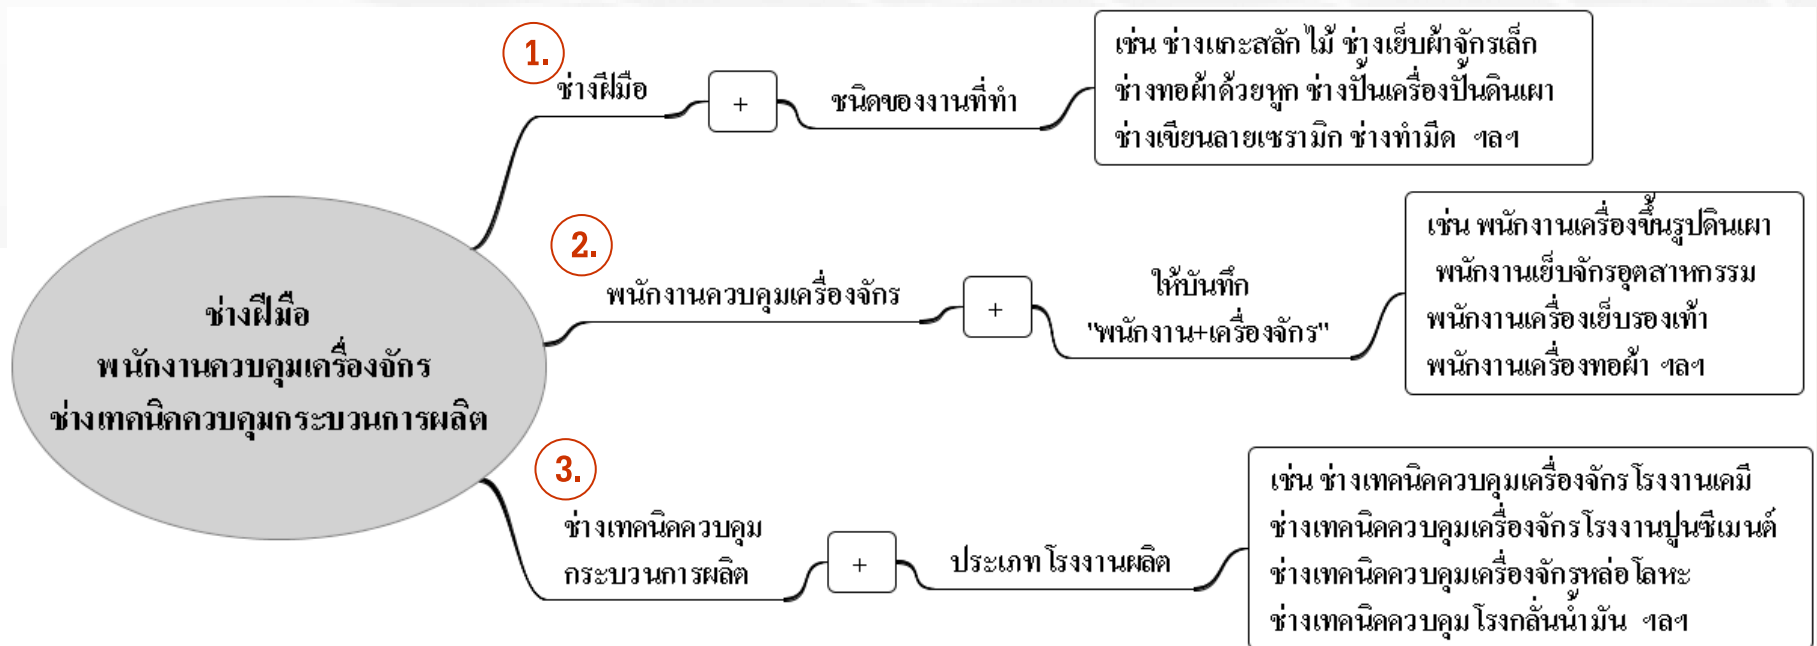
ช่างฝีมือ
พนักงานควบคุมเครื่องจักร
ช่างเทคนิคควบคุมกระบวนการผลิต

1.
ช่างฝีมือ
+
ชนิดของงานที่ทำ

เช่น ช่างแกะสลักไม้ ช่างเย็บผ้าจักรเล็ก ช่างทอผ้าด้วยหูก ช่างปั้นเครื่องปั้นดินเผา ช่างเขียนลายเซรามิก ช่างทำมีด ฯลฯ

2.
พนักงานควบคุมเครื่องจักร
+
ให้บันทึก
"พนักงาน+เครื่องจักร"

เช่น พนักงานเครื่องขึ้นรูปดินเผา
พนักงานเย็บจักรอุตสาหกรรม
พนักงานเครื่องเย็บรองเท้า
พนักงานเครื่องทอผ้า ฯลฯ

3.
ช่างเทคนิคควบคุมกระบวนการผลิต
+
ประเภทโรงงานผลิต

เช่น ช่างเทคนิคควบคุมเครื่องจักรโรงงานเคมี
ช่างเทคนิคควบคุมเครื่องจักรโรงงานปูนซีเมนต์
ช่างเทคนิคควบคุมเครื่องจักรหล่อโลหะ
ช่างเทคนิคควบคุมโรงกลั่นน้ำมัน ฯลฯ